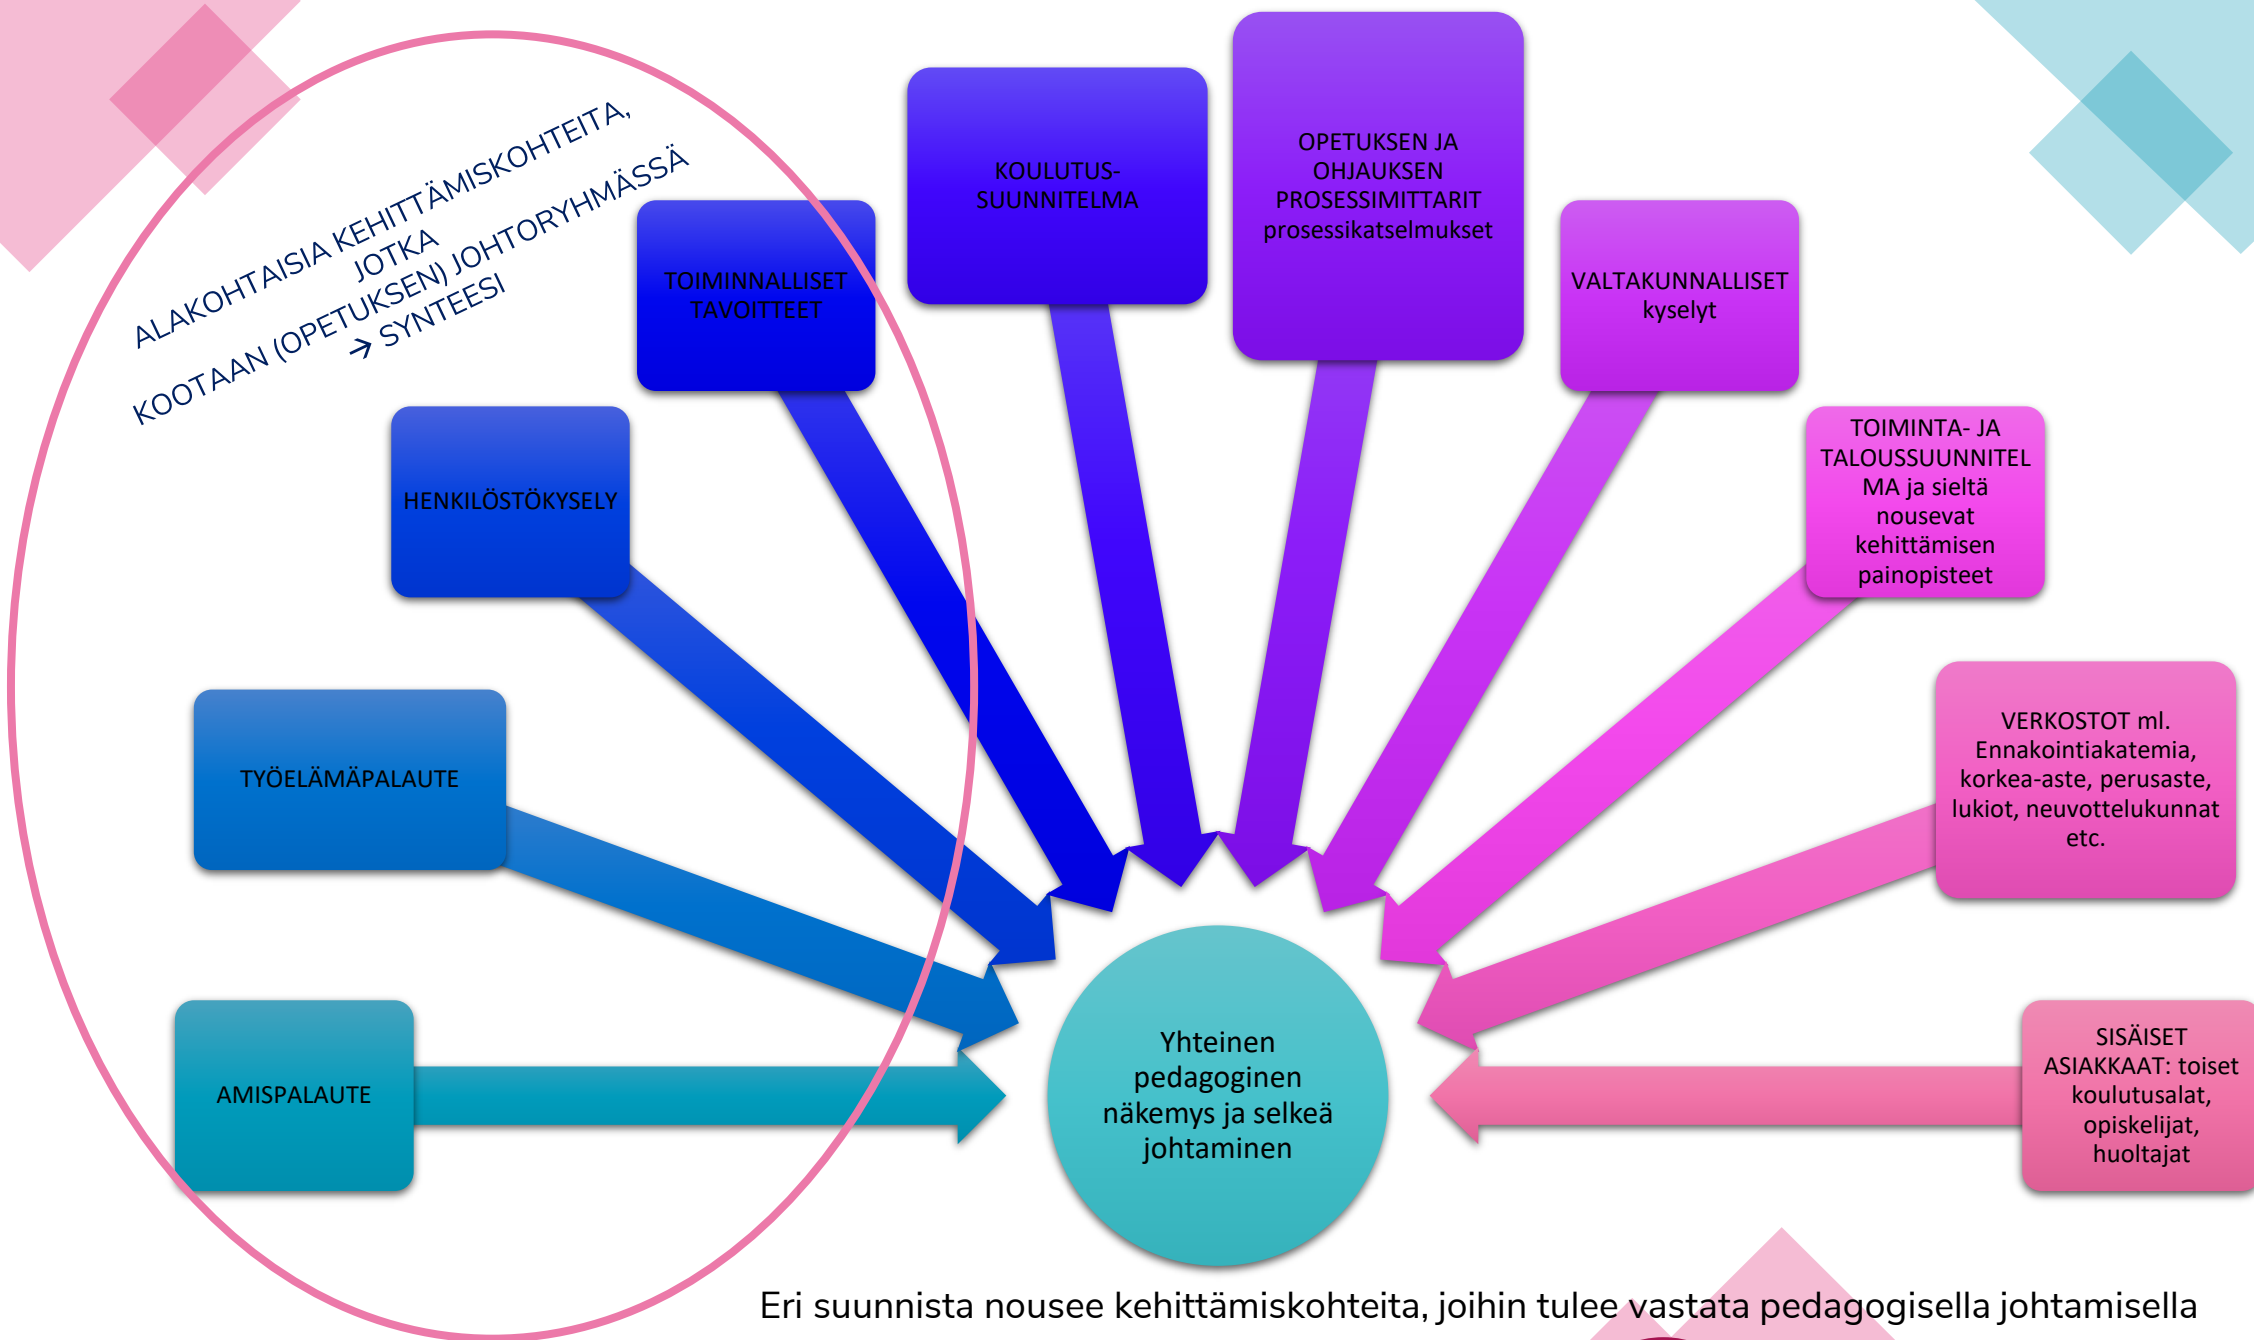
ALAKOHTAISIA KEHITTÄMISKOHTEITA, JOTKA KOOTAAN (OPETUKSEN) JOHTORYHMÄSSÄ → SYNTEESI

TOIMINNALLISET TAVOITTEET

KOULUTUS-SUUNNITELMA

OPETUKSEN JA OHJAUKSEN PROSESSIMITTARIT prosessikatselmukset

VALTAKUNNALLISET kyselyt

HENKILÖSTÖKYSELY

TOIMINTA- JA TALOUSSUUNNITELMA ja sieltä nousevat kehittämisen painopisteet

TYÖELÄMÄPALAUTE

VERKOSTOT ml. Ennakointiakatemia, korkea-aste, perusaste, lukiot, neuvottelukunnat etc.

AMISPALAUTE

Yhteinen pedagoginen näkemys ja selkeä johtaminen

SISÄISET ASIAKKAAT: toiset koulutusalat, opiskelijat, huoltajat

Eri suunnista nousee kehittämiskohteita, joihin tulee vastata pedagogisella johtamisella